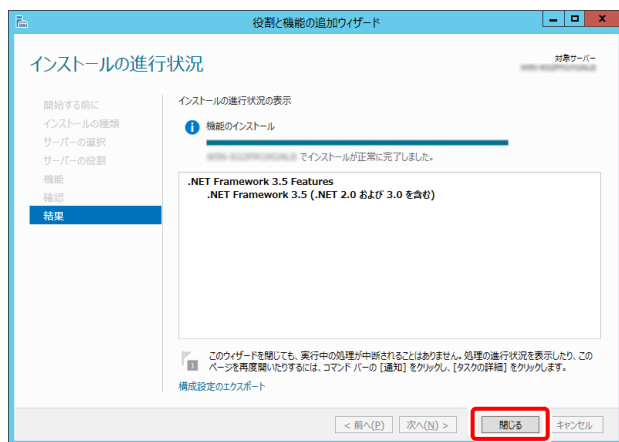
役割と機能の追加ウィザード

インストールの進行状況

対象サーバー
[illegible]

開始する前に
インストールの種類
サーバーの選択
サーバーの役割
機能
確認
結果

インストールの進行状況の表示

機能のインストール

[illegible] でインストールが正常に完了しました。

.NET Framework 3.5 Features
.NET Framework 3.5 (.NET 2.0 および 3.0 を含む)

このウィザードを閉じても、実行中の処理が中断されることはありません。処理の進行状況を表示したり、このページを再度開いたりするには、コマンド バーの [通知] をクリックし、[タスクの詳細] をクリックします。

構成設定のエクスポート

< 前へ(P)　次へ(N) >　閉じる　キャンセル